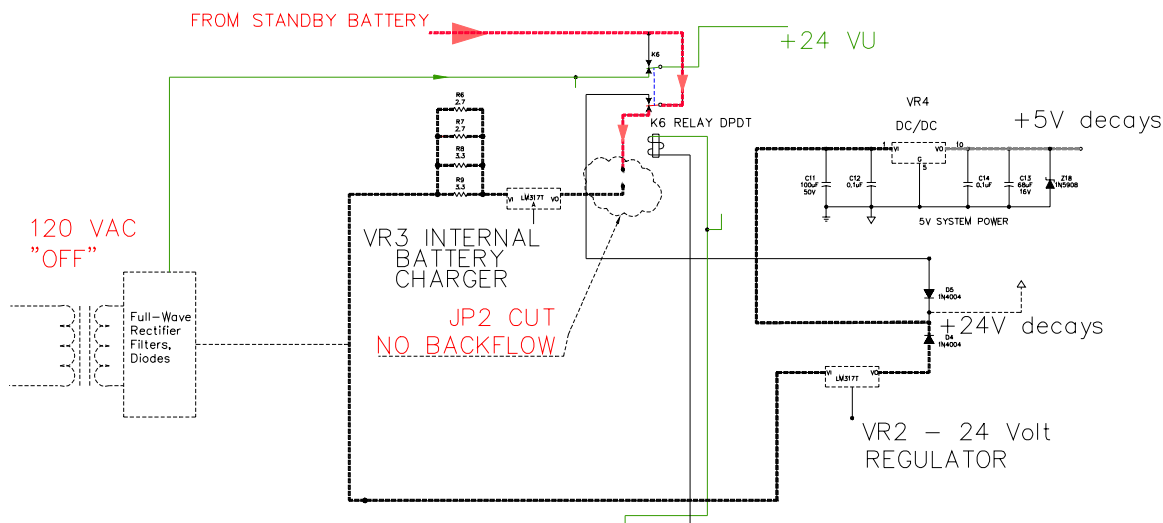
FROM STANDBY BATTERY

K6

+24 VU

R6
2.7

R7
2.7

R8
3.3

R9
3.3

K6 RELAY DPDT

VR4

DC/DC

+5V decays

VI

VO

10

G

5

LM317T

A

C11
100uF
50v

C12
0.1uF

C14
0.1uF

C13
68uF
16V

Z18
1N5908

5V SYSTEM POWER

120 VAC
"OFF"

VR3 INTERNAL
BATTERY
CHARGER

JP2 CUT
NO BACKFLOW

Full-Wave
Rectifier
Filters,
Diodes

D5
1N4004

+24V decays

D4
1N4004

LM317T

VR2 – 24 Volt
REGULATOR